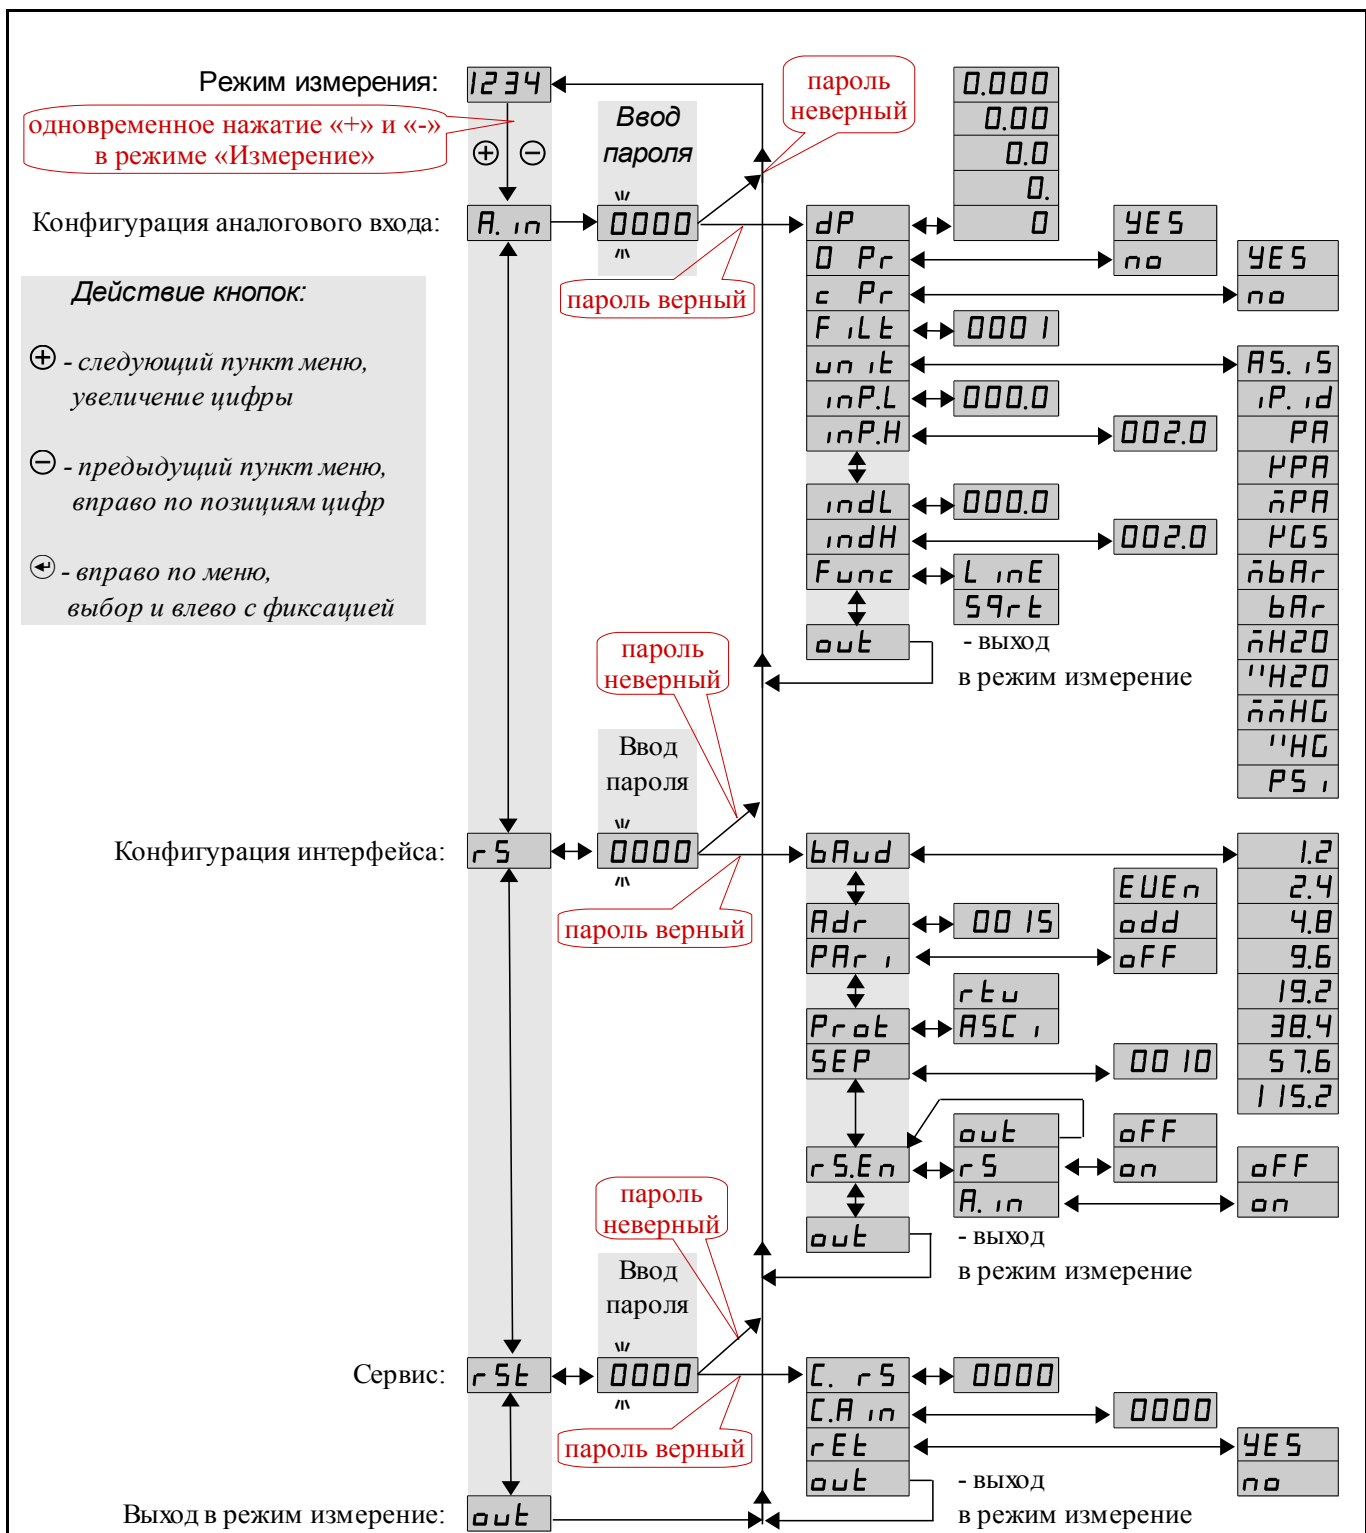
Режим измерения:
1234
одновременное нажатие «+» и «-» в режиме «Измерение»
пароль неверный
Ввод пароля
0.000
0.00
0.0
0.
0
Конфигурация аналогового входа:
A. in
0000
dP
YES
0 Pr
no
YES
c Pr
no
пароль верный
F iLt
0001
Действие кнопок:
⊕ - следующий пункт меню, увеличение цифры
⊖ - предыдущий пункт меню, вправо по позициям цифр
⊕ - вправо по меню, выбор и влево с фиксацией
un it
AS. iS
inP.L
000.0
iP. id
inP.H
002.0
PA
kPA
mPA
indL
000.0
kGS
indH
002.0
mbAr
Func
L inE
bAr
S9rt
out
- выход в режим измерение
mH2O
''H2O
mmHG
''HG
PS i
пароль неверный
Ввод пароля
Конфигурация интерфейса:
rS
0000
bAud
1.2
2.4
EUEn
Adr
0015
odd
4.8
PAr i
oFF
9.6
пароль верный
19.2
rtu
38.4
Prot
ASC i
57.6
SEP
0010
115.2
out
oFF
rS.En
rS
on
oFF
A. in
on
out
- выход в режим измерение
пароль неверный
Ввод пароля
Сервис:
rSt
0000
C. rS
0000
C.A in
0000
rEt
YES
no
out
пароль верный
- выход в режим измерение
Выход в режим измерение:
out